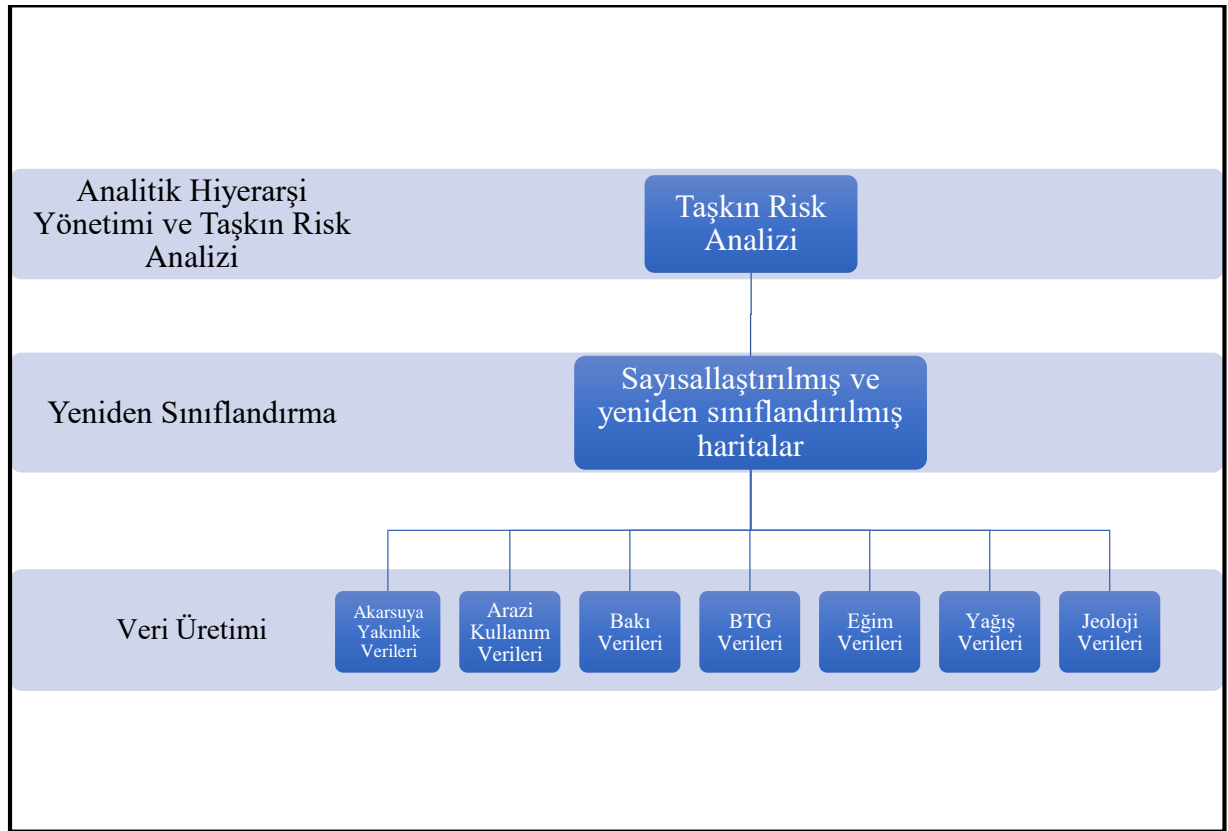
Analitik Hiyerarşi Yönetimi ve Taşkın Risk Analizi

Taşkın Risk Analizi

Yeniden Sınıflandırma

Sayısallaştırılmış ve yeniden sınıflandırılmış haritalar

Veri Üretimi

Akarsuya Yakınlık Verileri

Arazi Kullanım Verileri

Bakı Verileri

BTG Verileri

Eğim Verileri

Yağış Verileri

Jeoloji Verileri